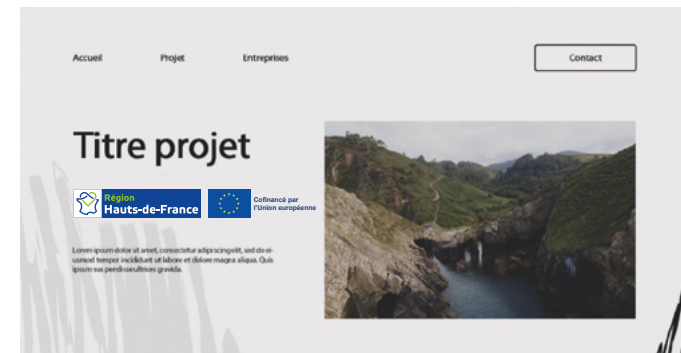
Accueil Projet Entreprises Contact

Titre projet

Région Hauts-de-France

Cofinancé par l'Union européenne

Lorem ipsum dolor sit amet, consectetur adipiscing elit, sed do eiusmod tempor incididunt ut labore et dolore magna aliqua. Quis ipsum sus pendisse ultrices gravida.